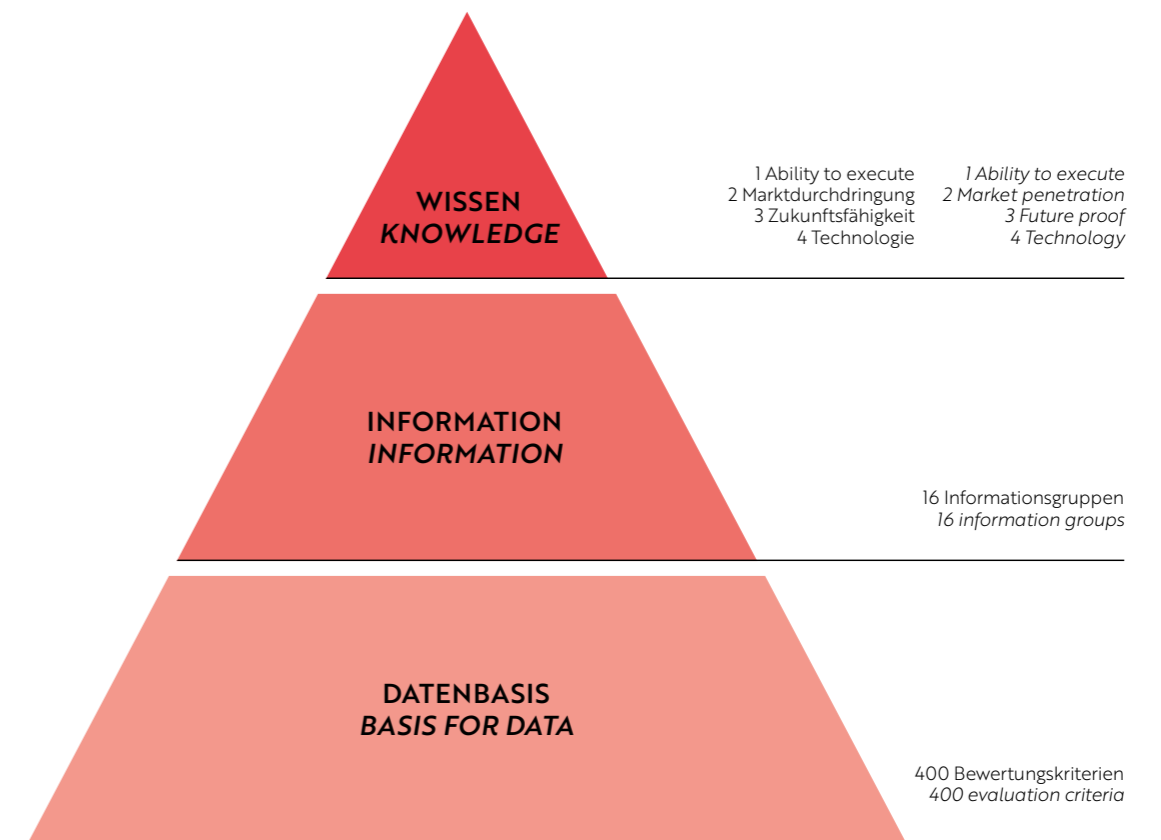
WISSEN
*KNOWLEDGE*

1 Ability to execute
2 Marktdurchdringung
3 Zukunftsfähigkeit
4 Technologie

*1 Ability to execute*
*2 Market penetration*
*3 Future proof*
*4 Technology*

INFORMATION
*INFORMATION*

16 Informationsgruppen
*16 information groups*

DATENBASIS
*BASIS FOR DATA*

400 Bewertungskriterien
*400 evaluation criteria*